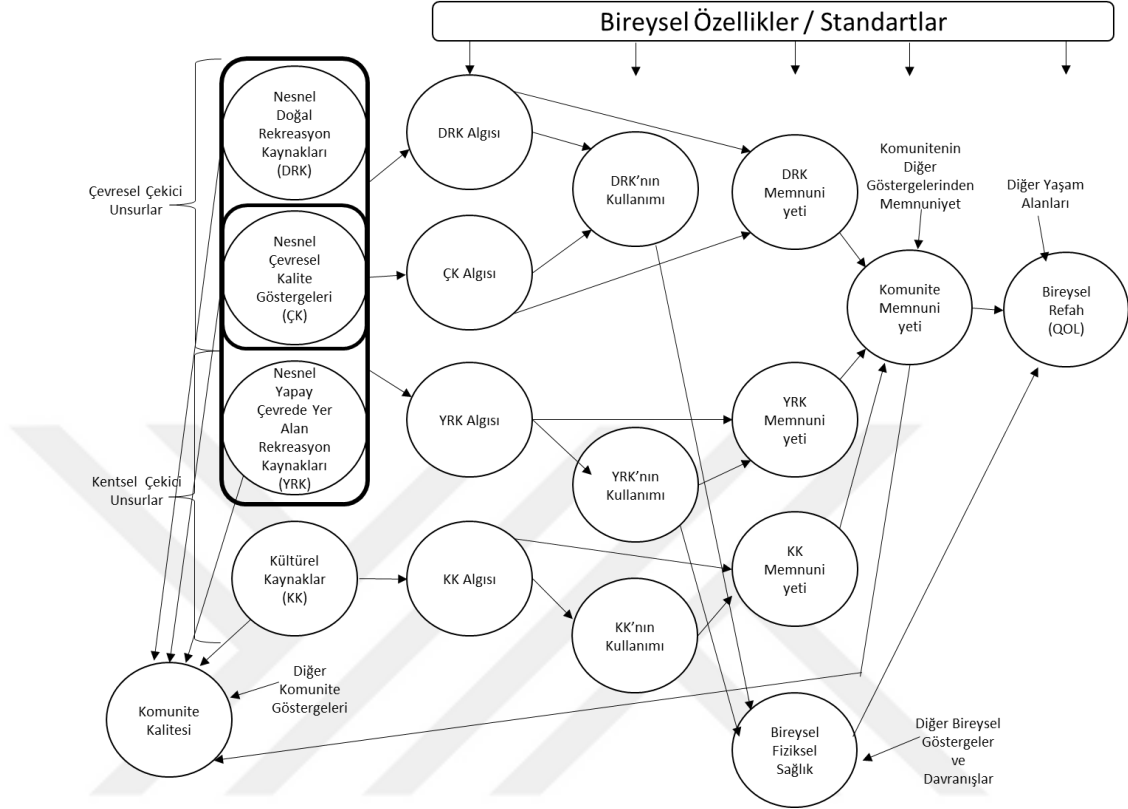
Bireysel Özellikler / Standartlar

Çevresel Çekici Unsurlar

Nesnel Doğal Rekreasyon Kaynakları (DRK)

Nesnel Çevresel Kalite Göstergeleri (ÇK)

Nesnel Yapay Çevrede Yer Alan Rekreasyon Kaynakları (YRK)

Kentsel Çekici Unsurlar

Kültürel Kaynaklar (KK)

DRK Algısı

ÇK Algısı

YRK Algısı

KK Algısı

DRK'nın Kullanımı

YRK'nın Kullanımı

KK'nın Kullanımı

DRK Memnuni yeti

YRK Memnuni yeti

KK Memnuni yeti

Komunitenin Diğer Göstergelerinden Memnuniyet

Komunite Memnuni yeti

Diğer Yaşam Alanları

Bireysel Refah (QOL)

Diğer Komunite Göstergeleri

Komunite Kalitesi

Bireysel Fiziksel Sağlık

Diğer Bireysel Göstergeler ve Davranışlar